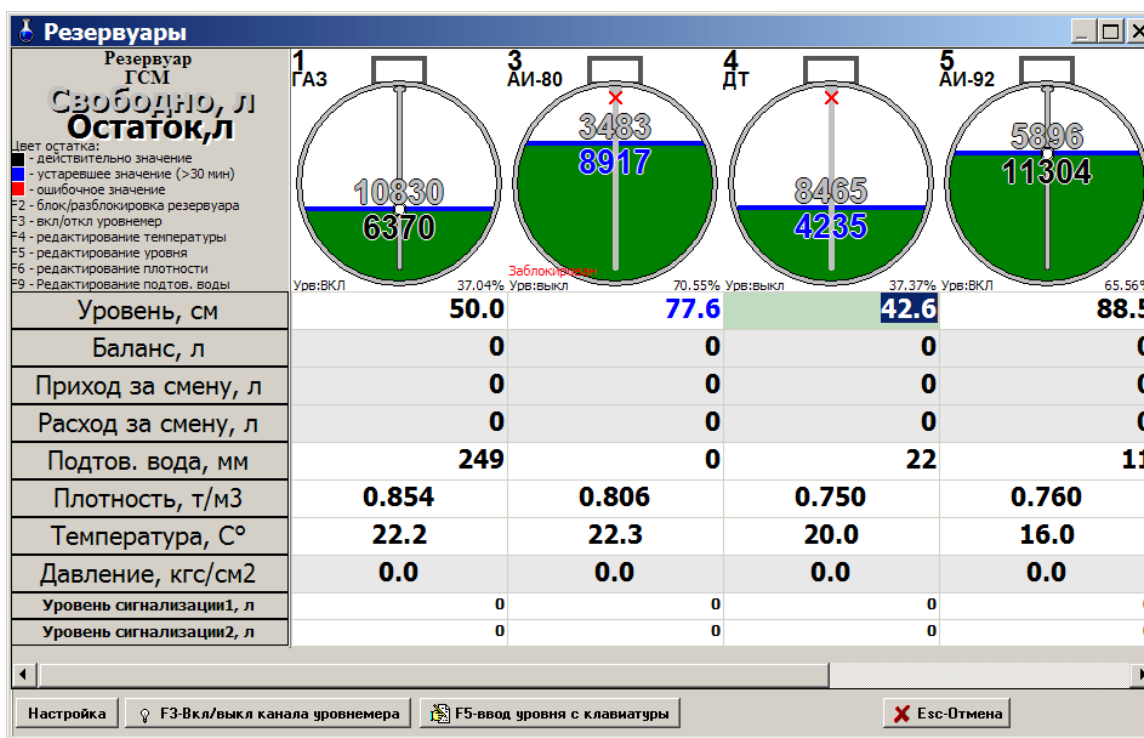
Резервуары

Резервуар
ГСМ
Свободно, л
Остаток,л
Цвет остатка:
- действительно значение
- устаревшее значение (>30 мин)
- ошибочное значение
F2 - блок/разблокировка резервуара
F3 - вкл/откл уровнемер
F4 - редактирование температуры
F5 - редактирование уровня
F6 - редактирование плотности
F9 - Редактирование подтов. воды

1
ГАЗ
10830
6370
Урв:ВКЛ 37.04%

3
АИ-80
3483
8917
Заблокирован
Урв:выкл 70.55%

4
ДТ
8465
4235
Урв:выкл 37.37%

5
АИ-92
5896
11304
Урв:ВКЛ 65.56%

| Уровень, см | 50.0 | 77.6 | 42.6 | 88.5 |
|---|---|---|---|---|
| Баланс, л | 0 | 0 | 0 | 0 |
| Приход за смену, л | 0 | 0 | 0 | 0 |
| Расход за смену, л | 0 | 0 | 0 | 0 |
| Подтов. вода, мм | 249 | 0 | 22 | 11 |
| Плотность, т/м3 | 0.854 | 0.806 | 0.750 | 0.760 |
| Температура, С° | 22.2 | 22.3 | 20.0 | 16.0 |
| Давление, кгс/см2 | 0.0 | 0.0 | 0.0 | 0.0 |
| Уровень сигнализации1, л | 0 | 0 | 0 | 0 |
| Уровень сигнализации2, л | 0 | 0 | 0 | 0 |

Настройка
F3-Вкл/выкл канала уровнемера
F5-ввод уровня с клавиатуры
Esc-Отмена